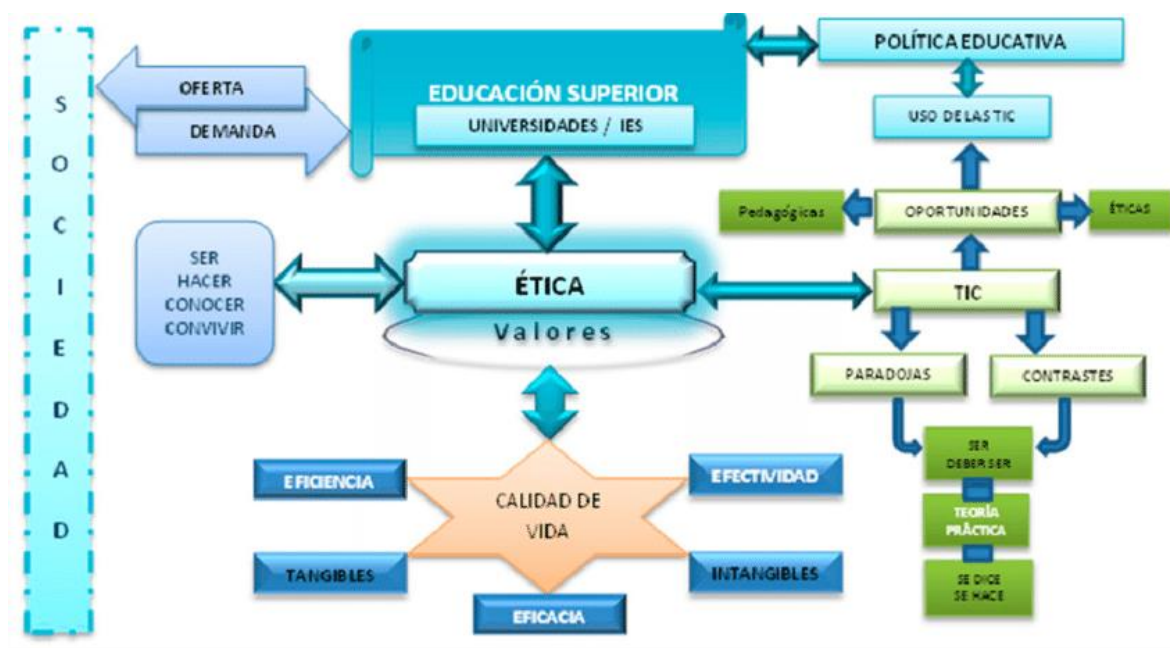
S
O
C
I
E
D
A
D

OFERTA
DEMANDA

EDUCACIÓN SUPERIOR
UNIVERSIDADES / IES

POLÍTICA EDUCATIVA
USO DE LAS TIC

Pedagógicas
OPORTUNIDADES
Éticas

SER
HACER
CONOCER
CONVIVIR

ÉTICA
Valores

TIC

PARADOJAS
CONTRASTES

SER
DEBER SER

TEORÍA
PRÁCTICA

SE DICE
SE HACE

EFICIENCIA
EFECTIVIDAD
CALIDAD DE VIDA
TANGIBLES
INTANGIBLES
EFICACIA